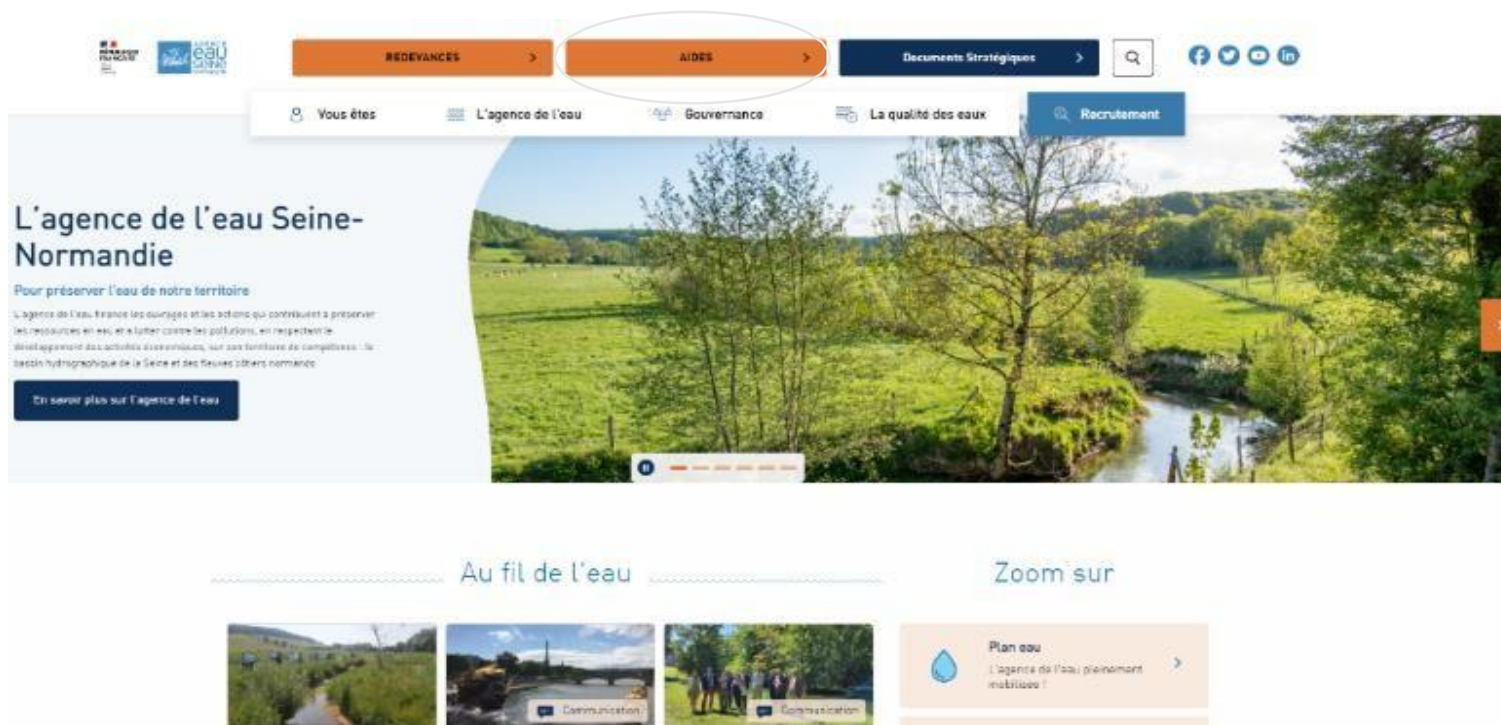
RÉPUBLIQUE FRANÇAISE

agence de l'eau Seine-Normandie

REDEVANCES >

AIDES >

Documents Stratégiques >

Vous êtes

L'agence de l'eau

Gouvernance

La qualité des eaux

Recrutement

L'agence de l'eau Seine-Normandie

Pour préserver l'eau de notre territoire

L'agence de l'eau finance les ouvrages et les actions qui contribuent à préserver les ressources en eau et à lutter contre les pollutions, en respectant le développement des activités économiques, sur son territoire de compétence : le bassin hydrographique de la Seine et des fleuves côtiers normands

En savoir plus sur l'agence de l'eau

Au fil de l'eau

Communication

Communication

Zoom sur

Plan eau
L'agence de l'eau pleinement mobilisée !